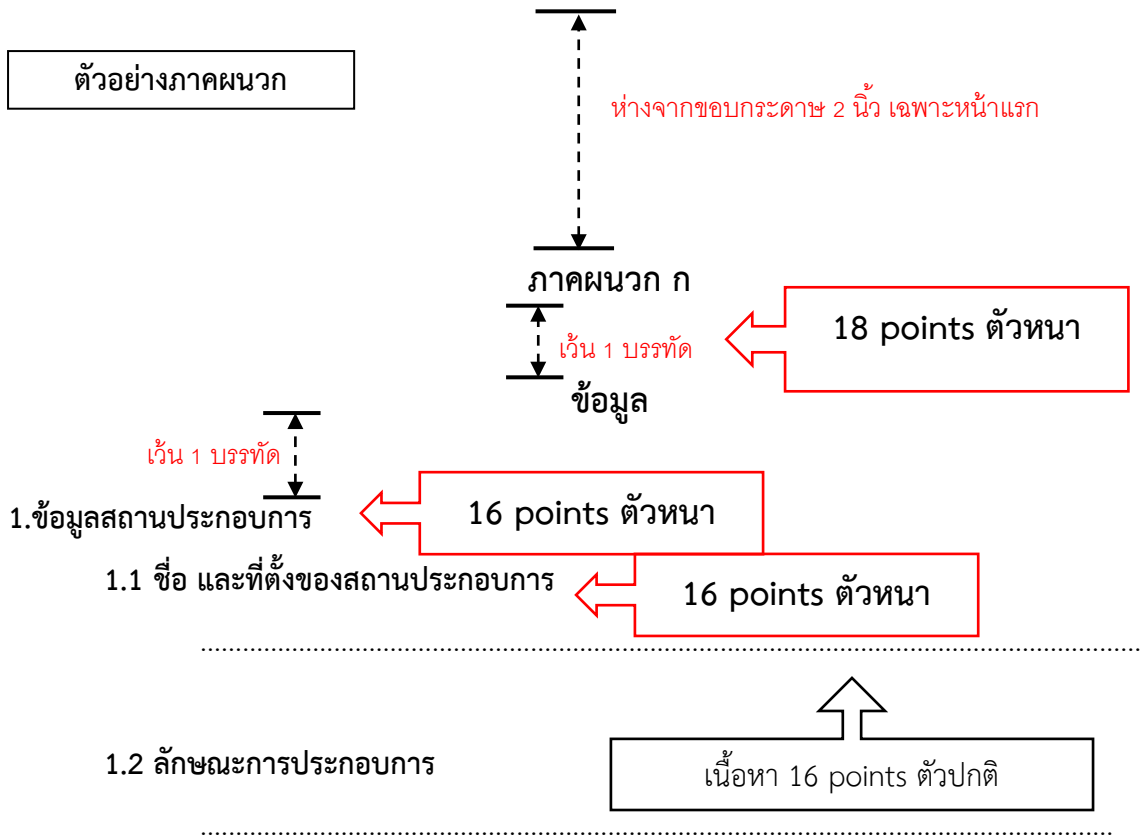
ตัวอย่างภาคผนวก

ห่างจากขอบกระดาษ 2 นิ้ว เฉพาะหน้าแรก

ภาคผนวก ก

เว้น 1 บรรทัด

18 points ตัวหนา

ข้อมูล

เว้น 1 บรรทัด

1.ข้อมูลสถานประกอบการ

16 points ตัวหนา

1.1 ชื่อ และที่ตั้งของสถานประกอบการ

16 points ตัวหนา

........................................................................................................................................

1.2 ลักษณะการประกอบการ

เนื้อหา 16 points ตัวปกติ

........................................................................................................................................